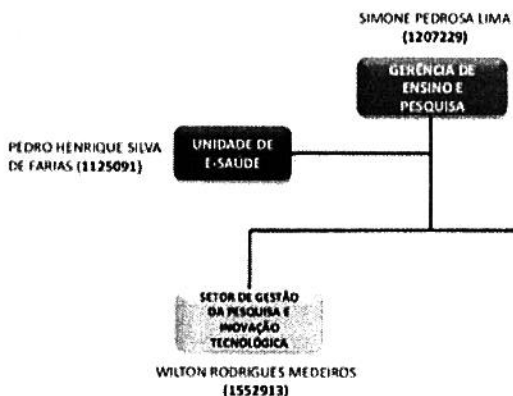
SIMONE PEDROSA LIMA
(1207229)

GERÊNCIA DE ENSINO E PESQUISA

PEDRO HENRIQUE SILVA DE FARIAS (1125091)

UNIDADE DE E-SAÚDE

SETOR DE GESTÃO DA PESQUISA E INOVAÇÃO TECNOLÓGICA

WILTON RODRIGUES MEDEIROS
(1552913)